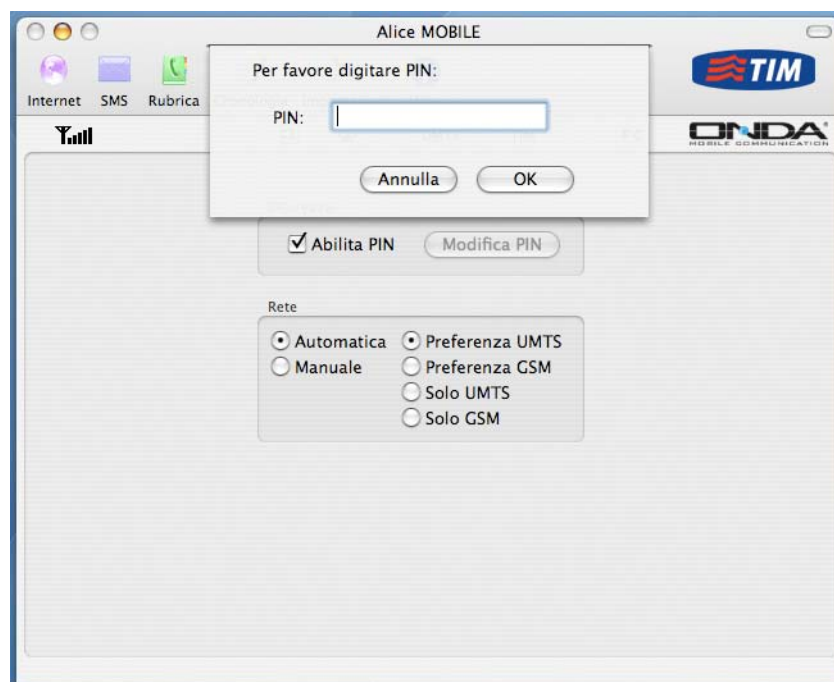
Alice MOBILE

Internet SMS Rubrica

TIM

ONDA
MOBILE COMMUNICATION

Per favore digitare PIN:

PIN:

Annulla OK

Abilita PIN Modifica PIN

Rete

Automatica
Manuale

Preferenza UMTS
Preferenza GSM
Solo UMTS
Solo GSM